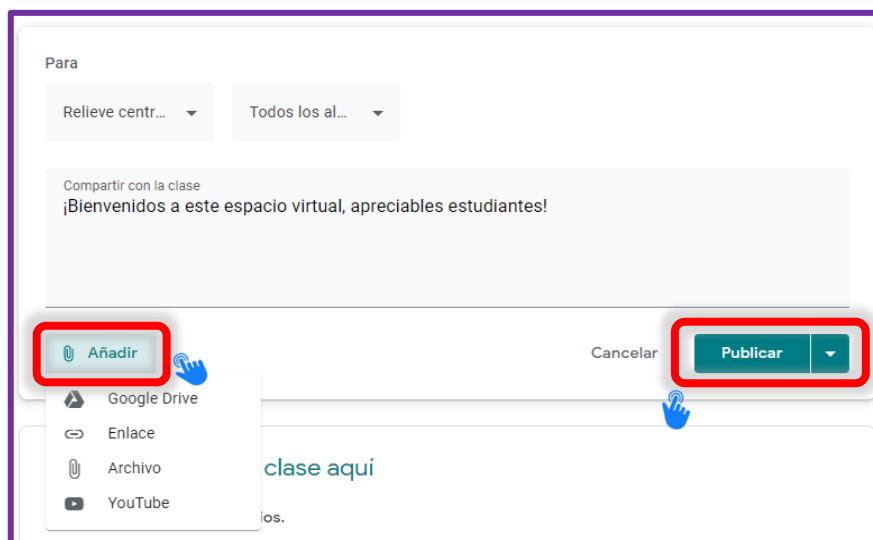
Para

Relieve centr...

Todos los al...

Compartir con la clase

¡Bienvenidos a este espacio virtual, apreciables estudiantes!

Añadir

Cancelar

Publicar

Google Drive

Enlace

Archivo

YouTube

clase aquí

ios.